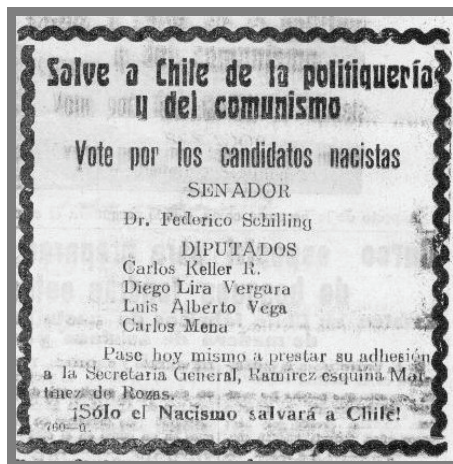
Salve a Chile de la politiquería y del comunismo

Vote por los candidatos nacistas

SENADOR

Dr. Federico Schilling

DIPUTADOS

Carlos Keller R.
Diego Lira Vergara
Luis Alberto Vega
Carlos Mena

Pase hoy mismo a prestar su adhesión a la Secretaría General, Ramírez esquina Martínez de Rozas.

¡Sólo el Nacismo salvará a Chile!

760—0.